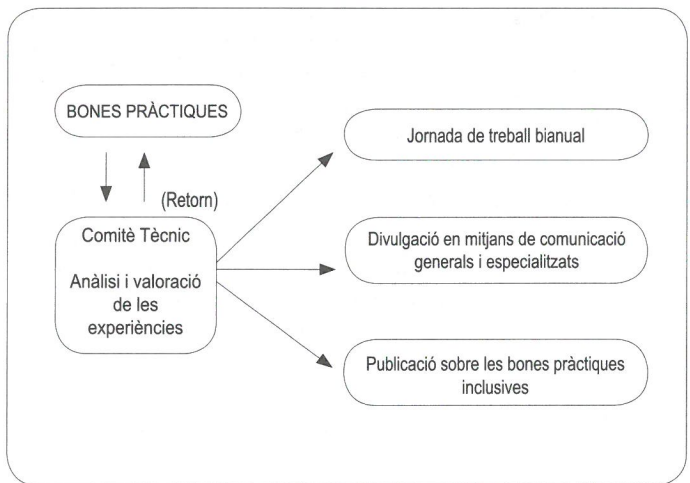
BONES PRÀCTIQUES

(Retorn)

Comitè Tècnic

Anàlisi i valoració de les experiències

Jornada de treball bianual

Divulgació en mitjans de comunicació generals i especialitzats

Publicació sobre les bones pràctiques inclusives